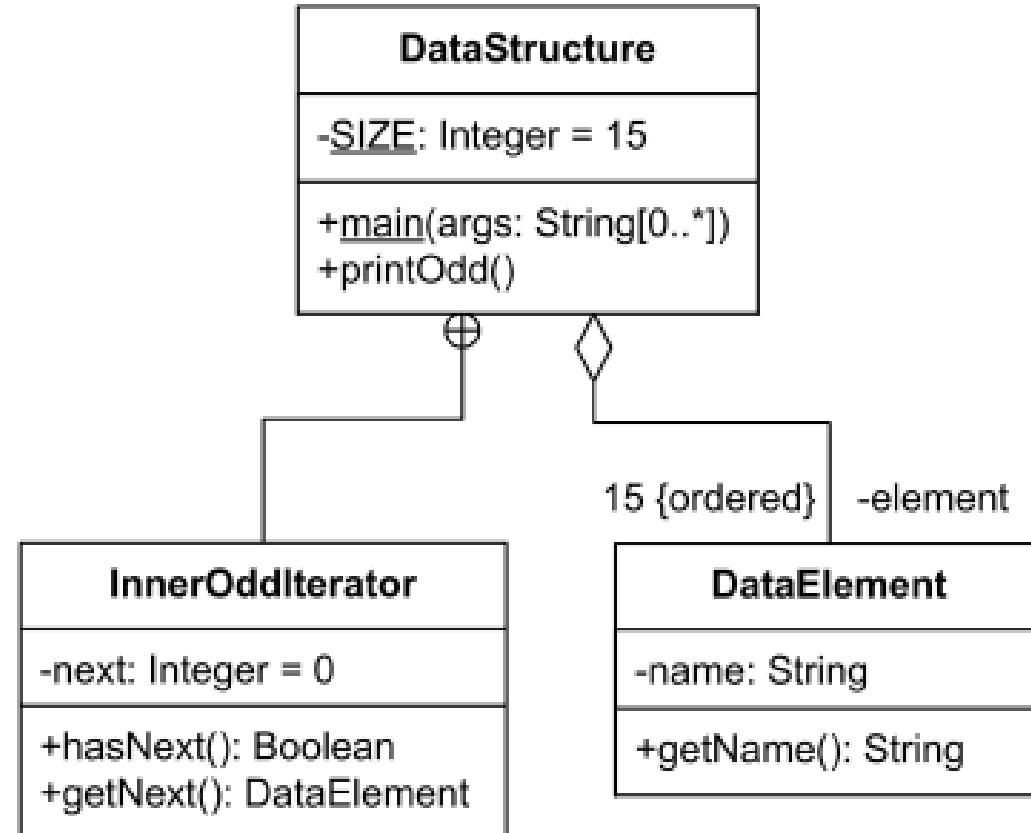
DataStructure

-SIZE: Integer = 15

+main(args: String[0..*])
+printOdd()

15 {ordered} -element

InnerOddIterator

-next: Integer = 0

+hasNext(): Boolean
+getNext(): DataElement

DataElement

-name: String

+getName(): String